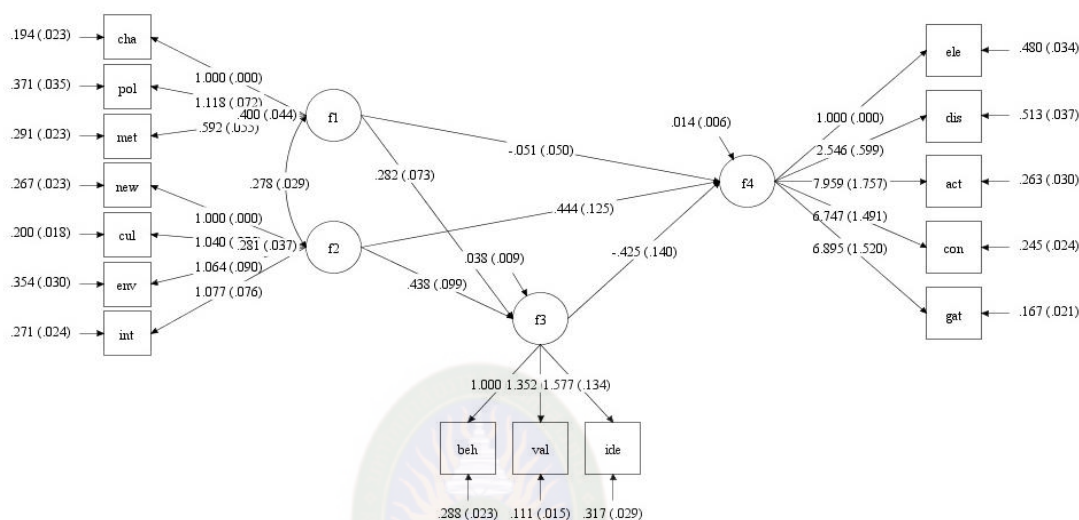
.194 (.023)
cha
.371 (.035)
pol
.291 (.023)
met
.267 (.023)
new
.200 (.018)
cul
.354 (.030)
env
.271 (.024)
int

1.000 (.000)
1.118 (.072)
.400 (.044)
.592 (.055)
.278 (.029)
1.000 (.000)
1.040 (.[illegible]
.281 (.037)
1.064 (.090)
1.077 (.076)

f1
f2
f3
f4

.282 (.073)
-.051 (.050)
.444 (.125)
.038 (.009)
.438 (.099)
-.425 (.140)
.014 (.006)

1.000 1.352 1.577 (.134)
beh
val
ide
.288 (.023)
.111 (.015)
.317 (.029)

1.000 (.000)
2.546 (.599)
7.959 (1.757)
6.747 (1.491)
6.895 (1.520)

ele
.480 (.034)
dis
.513 (.037)
act
.263 (.030)
con
.245 (.024)
gat
.167 (.021)